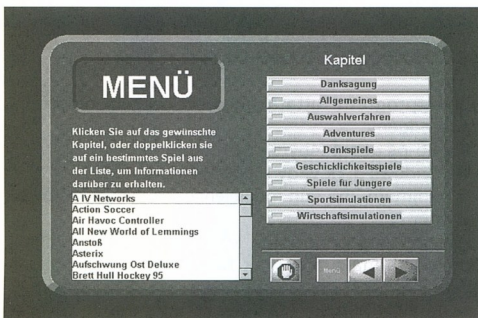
MENÜ

Klicken Sie auf das gewünschte Kapitel, oder doppelklicken sie auf ein bestimmtes Spiel aus der Liste, um Informationen darüber zu erhalten.

A IV Networks
Action Soccer
Air Havoc Controller
All New World of Lemmings
Anstoß
Asterix
Aufschwung Ost Deluxe
Brett Hull Hockey 95

Kapitel

Danksagung
Allgemeines
Auswahlverfahren
Adventures
Denkspiele
Geschicklichkeitsspiele
Spiele für Jüngere
Sportsimulationen
Wirtschaftsimulationen

Menü